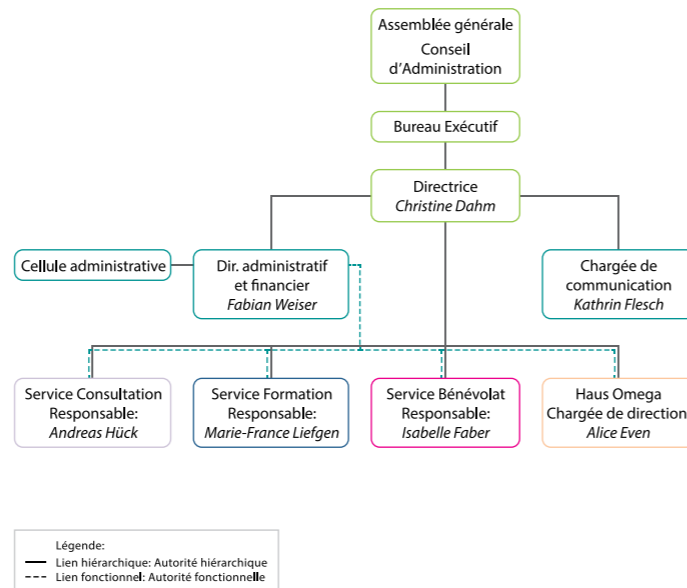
Assemblée générale
Conseil d'Administration

Bureau Exécutif

Directrice
*Christine Dahm*

Cellule administrative

Dir. administratif et financier
*Fabian Weiser*

Chargée de communication
*Kathrin Flesch*

Service Consultation
Responsable:
*Andreas Hück*

Service Formation
Responsable:
*Marie-France Liefgen*

Service Bénévolat
Responsable:
*Isabelle Faber*

Haus Omega
Chargée de direction
*Alice Even*

Légende:
Lien hiérarchique: Autorité hiérarchique
Lien fonctionnel: Autorité fonctionnelle